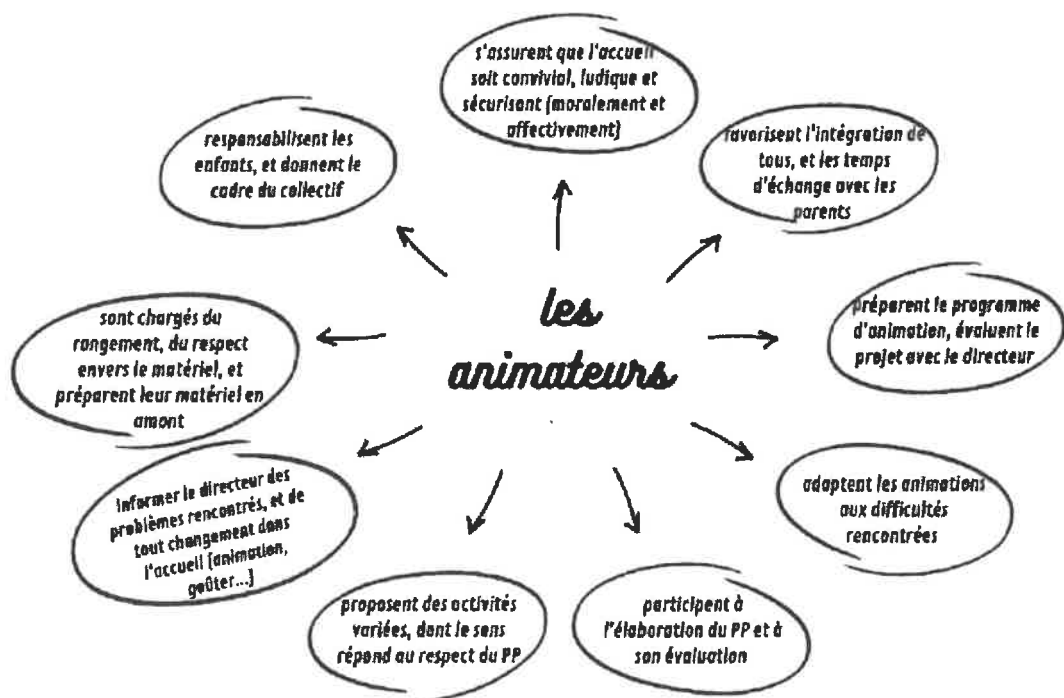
les animateurs

s'assurent que l'accueil soit convivial, ludique et sécurisant (moralement et affectivement)

favorisent l'intégration de tous, et les temps d'échange avec les parents

préparent le programme d'animation, évaluent le projet avec le directeur

adaptent les animations aux difficultés rencontrées

participent à l'élaboration du PP et à son évaluation

proposent des activités variées, dont le sens répond au respect du PP

informer le directeur des problèmes rencontrés, et de tout changement dans l'accueil (animation, goûter...)

sont chargés du rangement, du respect envers le matériel, et préparent leur matériel en amont

responsabilisent les enfants, et donnent le cadre du collectif